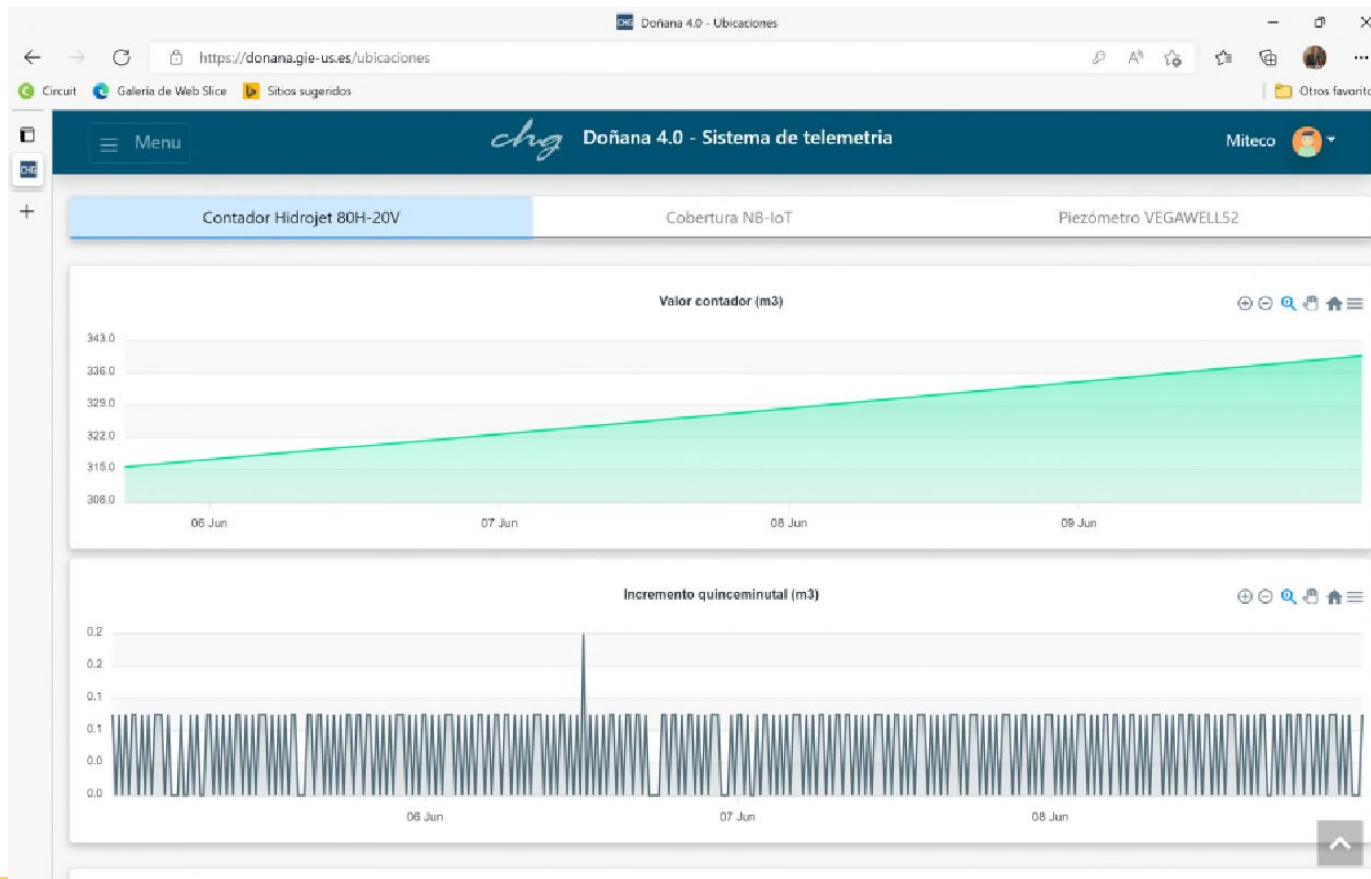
Doñana 4.0 - Ubicaciones

https://donana.gie-us.es/ubicaciones

Circuit Galería de Web Slice Sitios sugeridos Otros favorito

Menu

chg Doñana 4.0 - Sistema de telemetria

Miteco

Contador Hidrojet 80H-20V

Cobertura NB-IoT

Piezómetro VEGAWELL52

Valor contador (m3)

343.0
336.0
329.0
322.0
315.0
308.0

06 Jun 07 Jun 08 Jun 09 Jun

Incremento quinceminutal (m3)

0.2
0.2
0.1
0.1
0.0
0.0

06 Jun 07 Jun 08 Jun